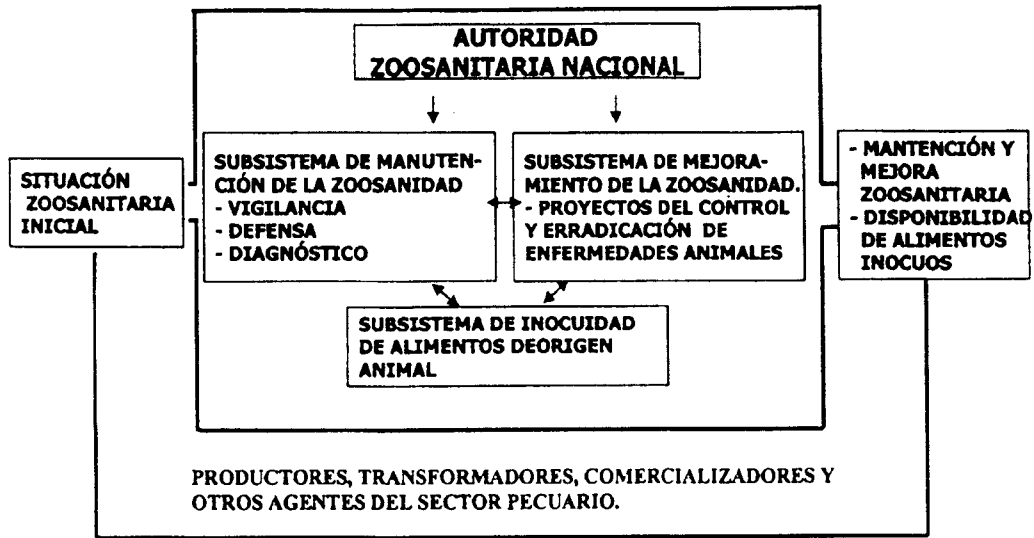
AUTORIDAD
ZOOSANITARIA NACIONAL

SITUACIÓN ZOOSANITARIA INICIAL

SUBSISTEMA DE MANUTENCIÓN DE LA ZOOSANIDAD
- VIGILANCIA
- DEFENSA
- DIAGNÓSTICO

SUBSISTEMA DE MEJORAMIENTO DE LA ZOOSANIDAD.
- PROYECTOS DEL CONTROL Y ERRADICACIÓN DE ENFERMEDADES ANIMALES

- MANTENCIÓN Y MEJORA ZOOSANITARIA
- DISPONIBILIDAD DE ALIMENTOS INOCUOS

SUBSISTEMA DE INOCUIDAD DE ALIMENTOS DEORIGEN ANIMAL

PRODUCTORES, TRANSFORMADORES, COMERCIALIZADORES Y OTROS AGENTES DEL SECTOR PECUARIO.